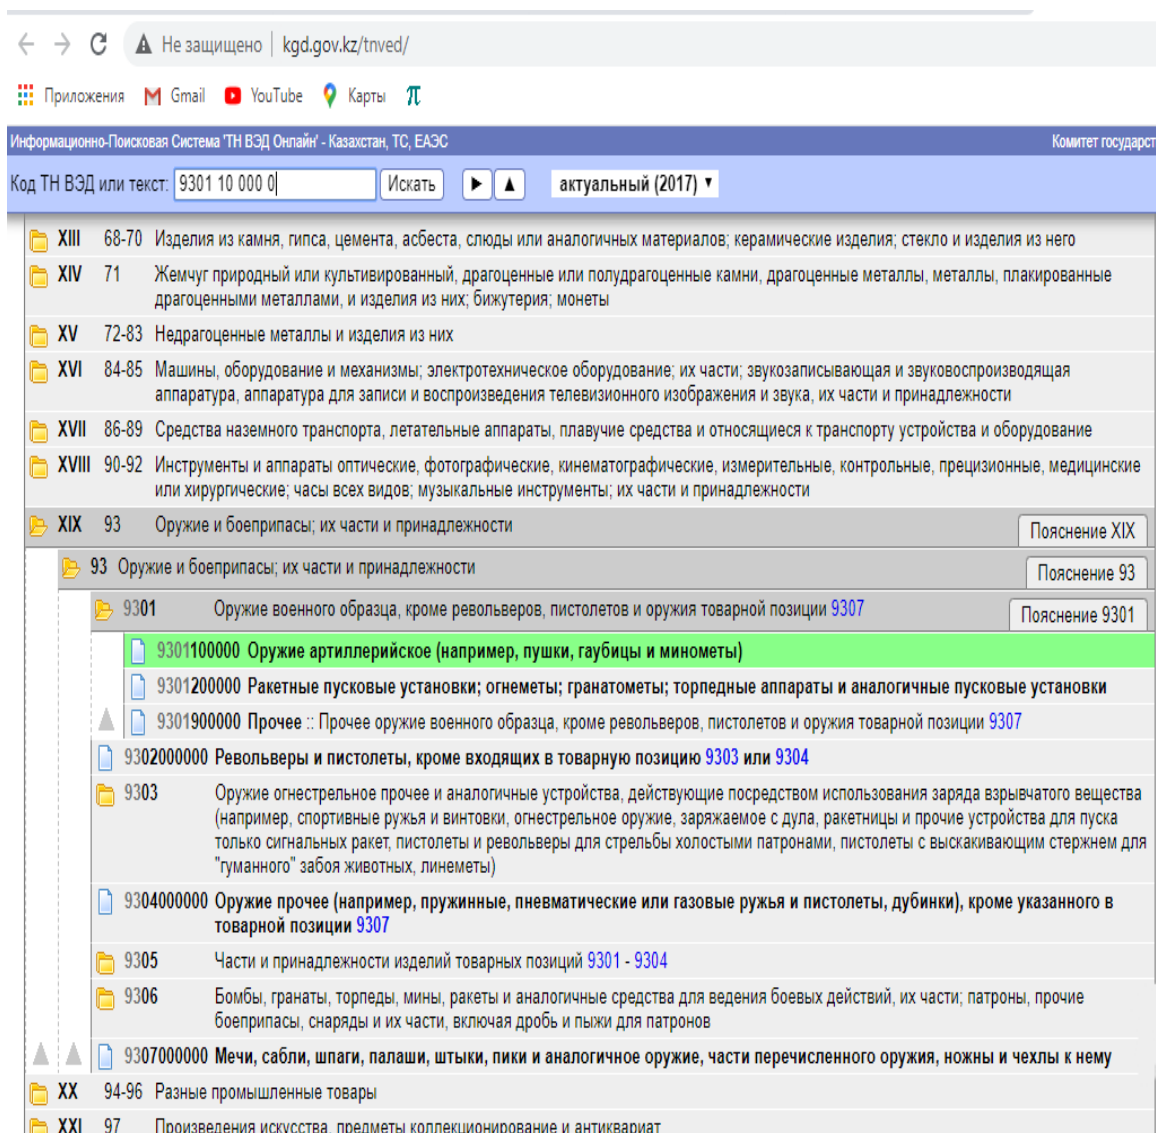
Не защищено | kgd.gov.kz/tnved/

Приложения Gmail YouTube Карты

Информационно-Поисковая Система 'ТН ВЭД Онлайн' - Казахстан, ТС, ЕАЭС Комитет государст

Код ТН ВЭД или текст: 9301 10 000 0 Искать актуальный (2017)

XIII 68-70 Изделия из камня, гипса, цемента, асбеста, слюды или аналогичных материалов; керамические изделия; стекло и изделия из него

XIV 71 Жемчуг природный или культивированный, драгоценные или полудрагоценные камни, драгоценные металлы, металлы, плакированные драгоценными металлами, и изделия из них; бижутерия; монеты

XV 72-83 Недрагоценные металлы и изделия из них

XVI 84-85 Машины, оборудование и механизмы; электротехническое оборудование; их части; звукозаписывающая и звуковоспроизводящая аппаратура, аппаратура для записи и воспроизведения телевизионного изображения и звука, их части и принадлежности

XVII 86-89 Средства наземного транспорта, летательные аппараты, плавучие средства и относящиеся к транспорту устройства и оборудование

XVIII 90-92 Инструменты и аппараты оптические, фотографические, кинематографические, измерительные, контрольные, прецизионные, медицинские или хирургические; часы всех видов; музыкальные инструменты; их части и принадлежности

XIX 93 Оружие и боеприпасы; их части и принадлежности Пояснение XIX

93 Оружие и боеприпасы; их части и принадлежности Пояснение 93

9301 Оружие военного образца, кроме револьверов, пистолетов и оружия товарной позиции 9307 Пояснение 9301

9301100000 Оружие артиллерийское (например, пушки, гаубицы и минометы)

9301200000 Ракетные пусковые установки; огнеметы; гранатометы; торпедные аппараты и аналогичные пусковые установки

9301900000 Прочее :: Прочее оружие военного образца, кроме револьверов, пистолетов и оружия товарной позиции 9307

9302000000 Револьверы и пистолеты, кроме входящих в товарную позицию 9303 или 9304

9303 Оружие огнестрельное прочее и аналогичные устройства, действующие посредством использования заряда взрывчатого вещества (например, спортивные ружья и винтовки, огнестрельное оружие, заряжаемое с дула, ракетницы и прочие устройства для пуска только сигнальных ракет, пистолеты и револьверы для стрельбы холостыми патронами, пистолеты с выскакивающим стержнем для "гуманного" забоя животных, линеметы)

9304000000 Оружие прочее (например, пружинные, пневматические или газовые ружья и пистолеты, дубинки), кроме указанного в товарной позиции 9307

9305 Части и принадлежности изделий товарных позиций 9301 - 9304

9306 Бомбы, гранаты, торпеды, мины, ракеты и аналогичные средства для ведения боевых действий, их части; патроны, прочие боеприпасы, снаряды и их части, включая дробь и пыжи для патронов

9307000000 Мечи, сабли, шпаги, палаши, штыки, пики и аналогичное оружие, части перечисленного оружия, ножны и чехлы к нему

XX 94-96 Разные промышленные товары

XXI 97 Произведения искусства, предметы коллекционирование и антиквариат